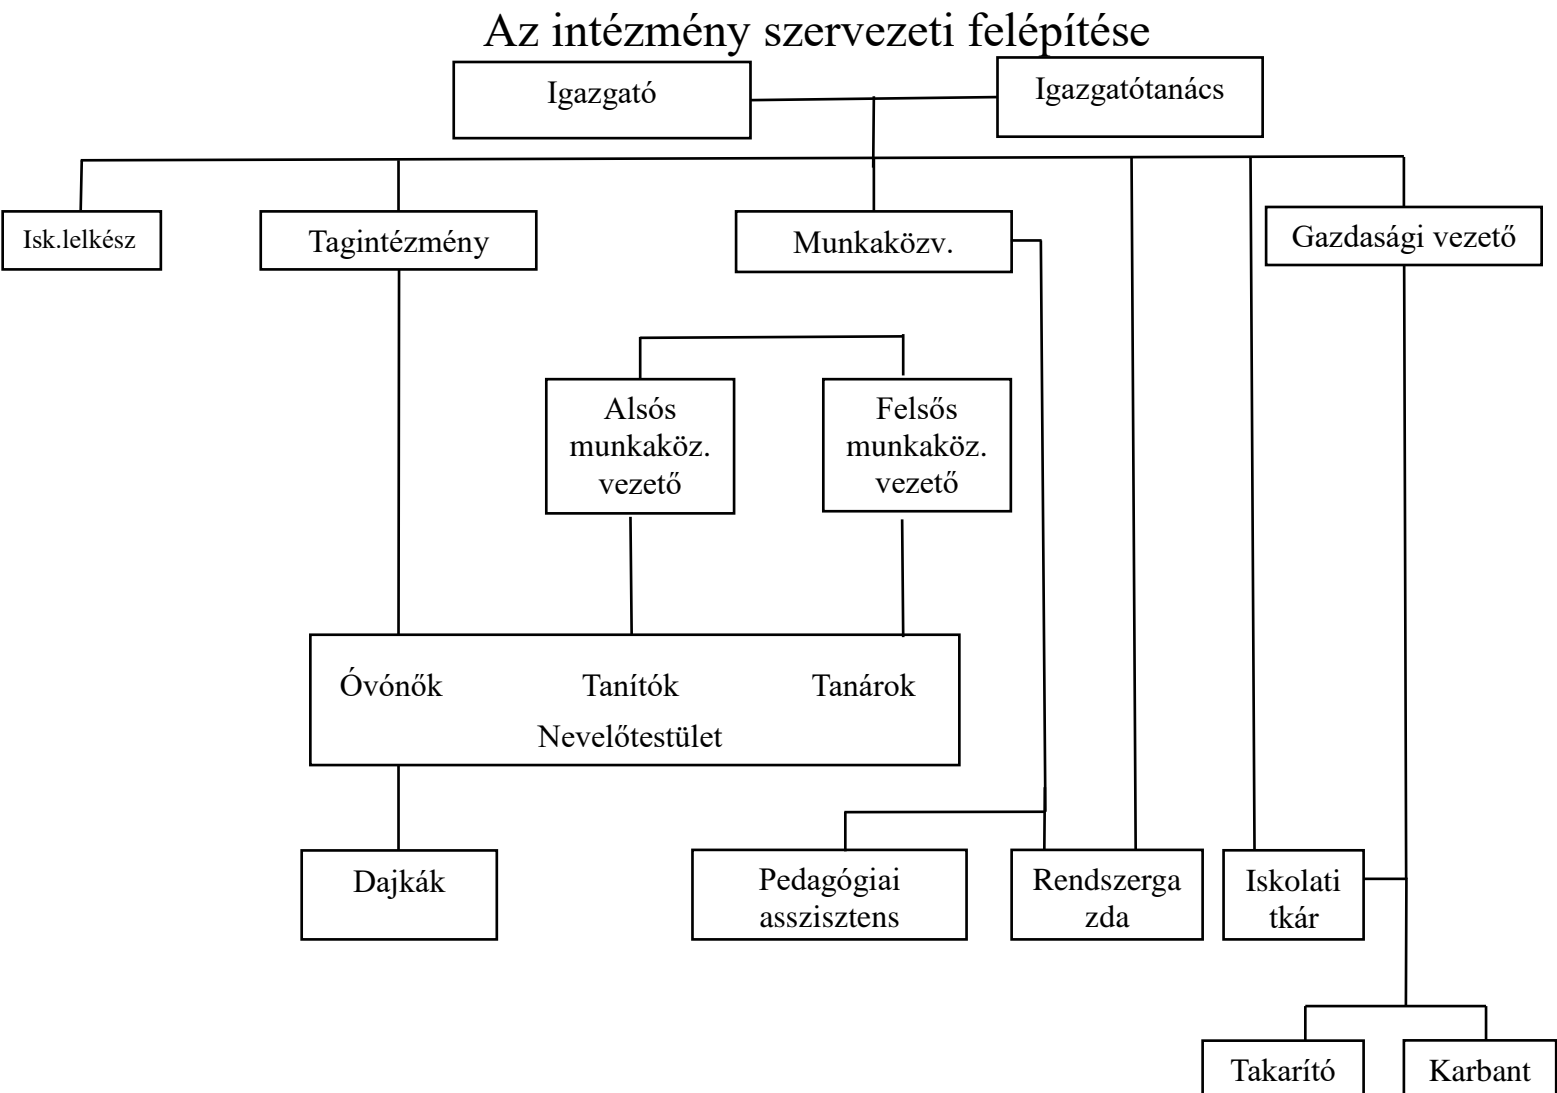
Az intézmény szervezeti felépítése

Igazgató

Igazgatótanács

Isk.lelkész

Tagintézmény

Munkaközv.

Gazdasági vezető

Alsós munkaköz. vezető

Felsős munkaköz. vezető

Óvónők

Tanítók

Tanárok

Nevelőtestület

Dajkák

Pedagógiai asszisztens

Rendszerga zda

Iskolati tkár

Takarító

Karbant